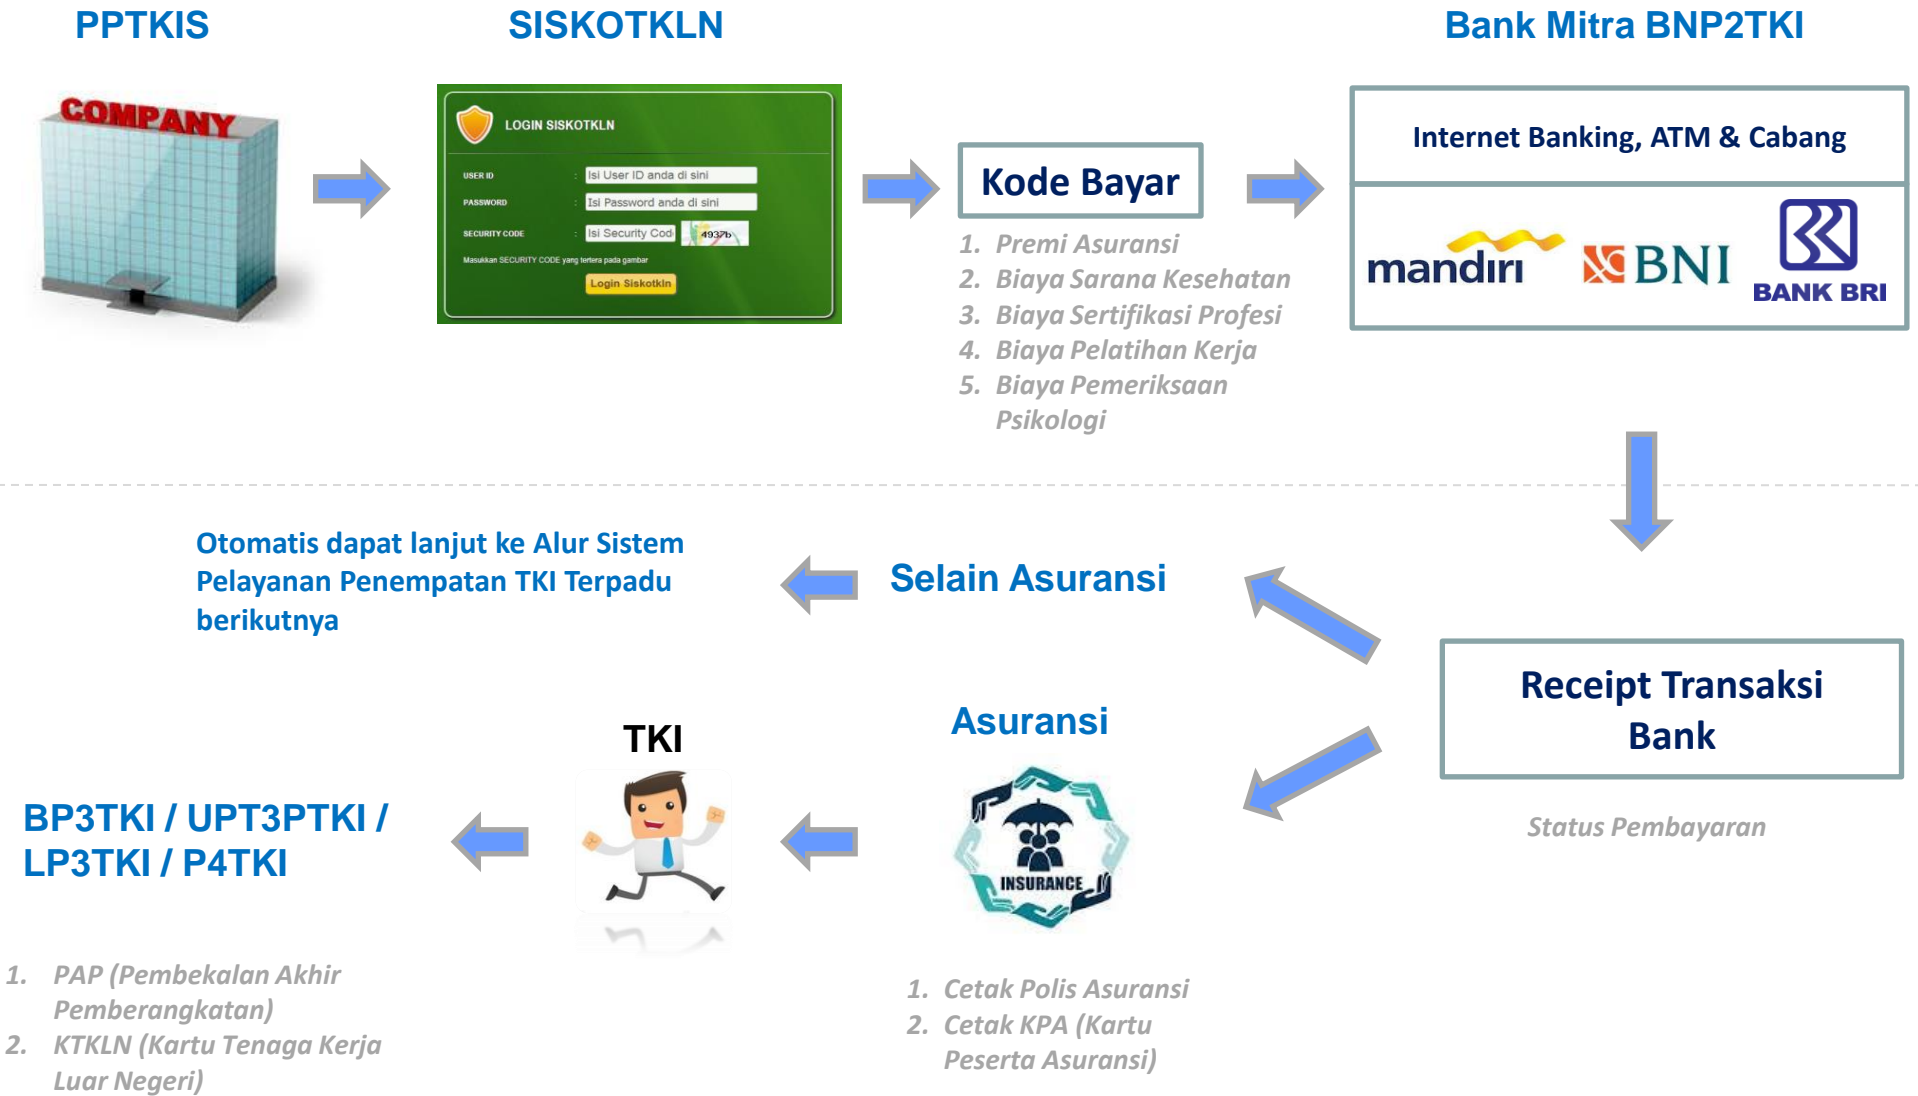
PPTKIS

COMPANY

SISKOTKLN

LOGIN SISKOTKLN

USER ID : Isi User ID anda di sini

PASSWORD : Isi Password anda di sini

SECURITY CODE : Isi Security Cod 4937b

Masukkan SECURITY CODE yang tertera pada gambar

Login Siskotkln

Kode Bayar

1. Premi Asuransi
2. Biaya Sarana Kesehatan
3. Biaya Sertifikasi Profesi
4. Biaya Pelatihan Kerja
5. Biaya Pemeriksaan Psikologi

Bank Mitra BNP2TKI

Internet Banking, ATM & Cabang

mandiri BNI BANK BRI

Otomatis dapat lanjut ke Alur Sistem Pelayanan Penempatan TKI Terpadu berikutnya

Selain Asuransi

Receipt Transaksi Bank

Status Pembayaran

Asuransi

INSURANCE

1. Cetak Polis Asuransi
2. Cetak KPA (Kartu Peserta Asuransi)

TKI

BP3TKI / UPT3PTKI / LP3TKI / P4TKI

1. PAP (Pembekalan Akhir Pemberangkatan)
2. KTKLN (Kartu Tenaga Kerja Luar Negeri)